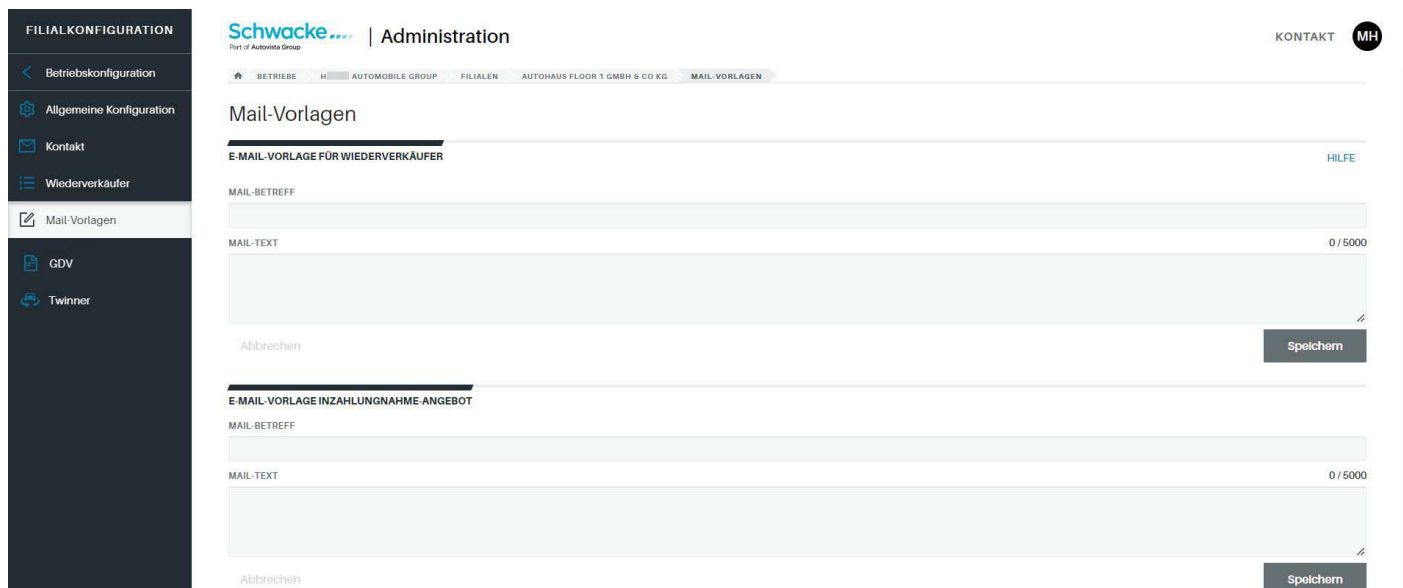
FILIALKONFIGURATION

Betriebskonfiguration

Allgemeine Konfiguration

Kontakt

Wiederverkäufer

Mail-Vorlagen

GDV

Twinner

Schwacke
Part of Autovista Group

| Administration

KONTAKT MH

BETRIEBE H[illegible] AUTOMOBILE GROUP FILIALEN AUTOHAUS FLOOR 1 GMBH & CO KG MAIL-VORLAGEN

Mail-Vorlagen

E-MAIL-VORLAGE FÜR WIEDERVERKÄUFER

HILFE

MAIL-BETREFF

MAIL-TEXT

0 / 5000

Abbrechen

Speichern

E-MAIL-VORLAGE INZAHLUNGNAHME-ANGEBOT

MAIL-BETREFF

MAIL-TEXT

0 / 5000

Abbrechen

Speichern